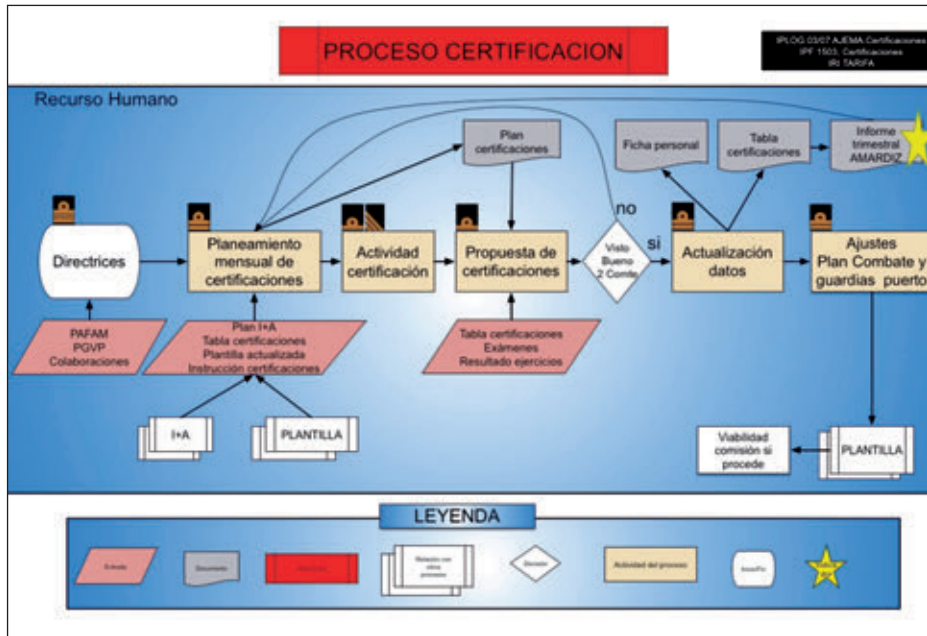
PROCESO CERTIFICACION

IPLOG 03/07 AJEMA Certificaciones
IPF 1503. Certificaciones
IR: TARIFA

Recurso Humano

Plan certificaciones

Ficha personal

Tabla certificaciones

Informe trimestral AMARDIZ

no

Directrices

Planeamiento mensual de certificaciones

Actividad certificación

Propuesta de certificaciones

Visto Bueno 2 Comte

si

Actualización datos

Ajustes Plan Combate y guardias puerto

PAFAM
PGVP
Colaboraciones

Plan I+A
Tabla certificaciones
Plantilla actualizada
Instrucción certificaciones

Tabla certificaciones
Exámenes
Resultado ejercicios

I+A

PLANTILLA

Viabilidad comisión si procede

PLANTILLA

LEYENDA

Entrada

Documento

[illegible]

Relación con otros procesos

Decisión

Actividad del proceso

Inicio/Fin

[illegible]